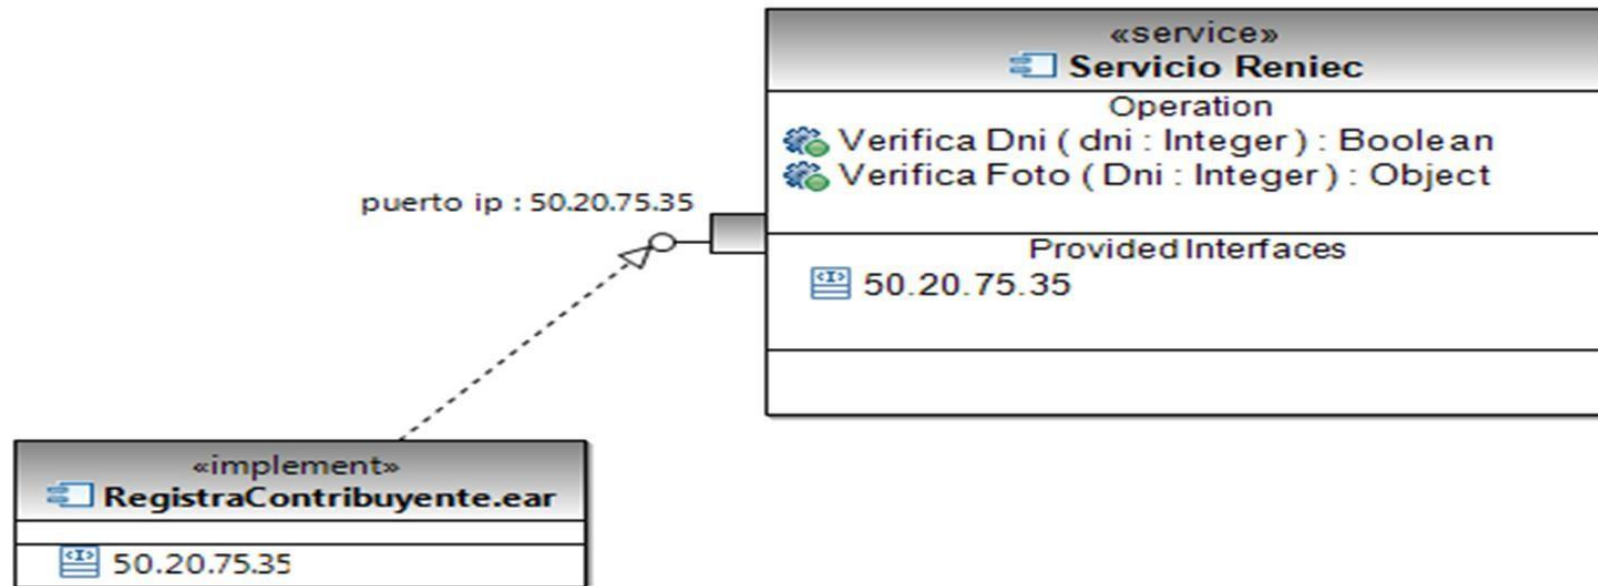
«service»
Servicio Reniec
Operation
Verifica Dni ( dni : Integer ) : Boolean
Verifica Foto ( Dni : Integer ) : Object
Provided Interfaces
50.20.75.35

puerto ip : 50.20.75.35

«implement»
RegistraContribuyente.ear
50.20.75.35